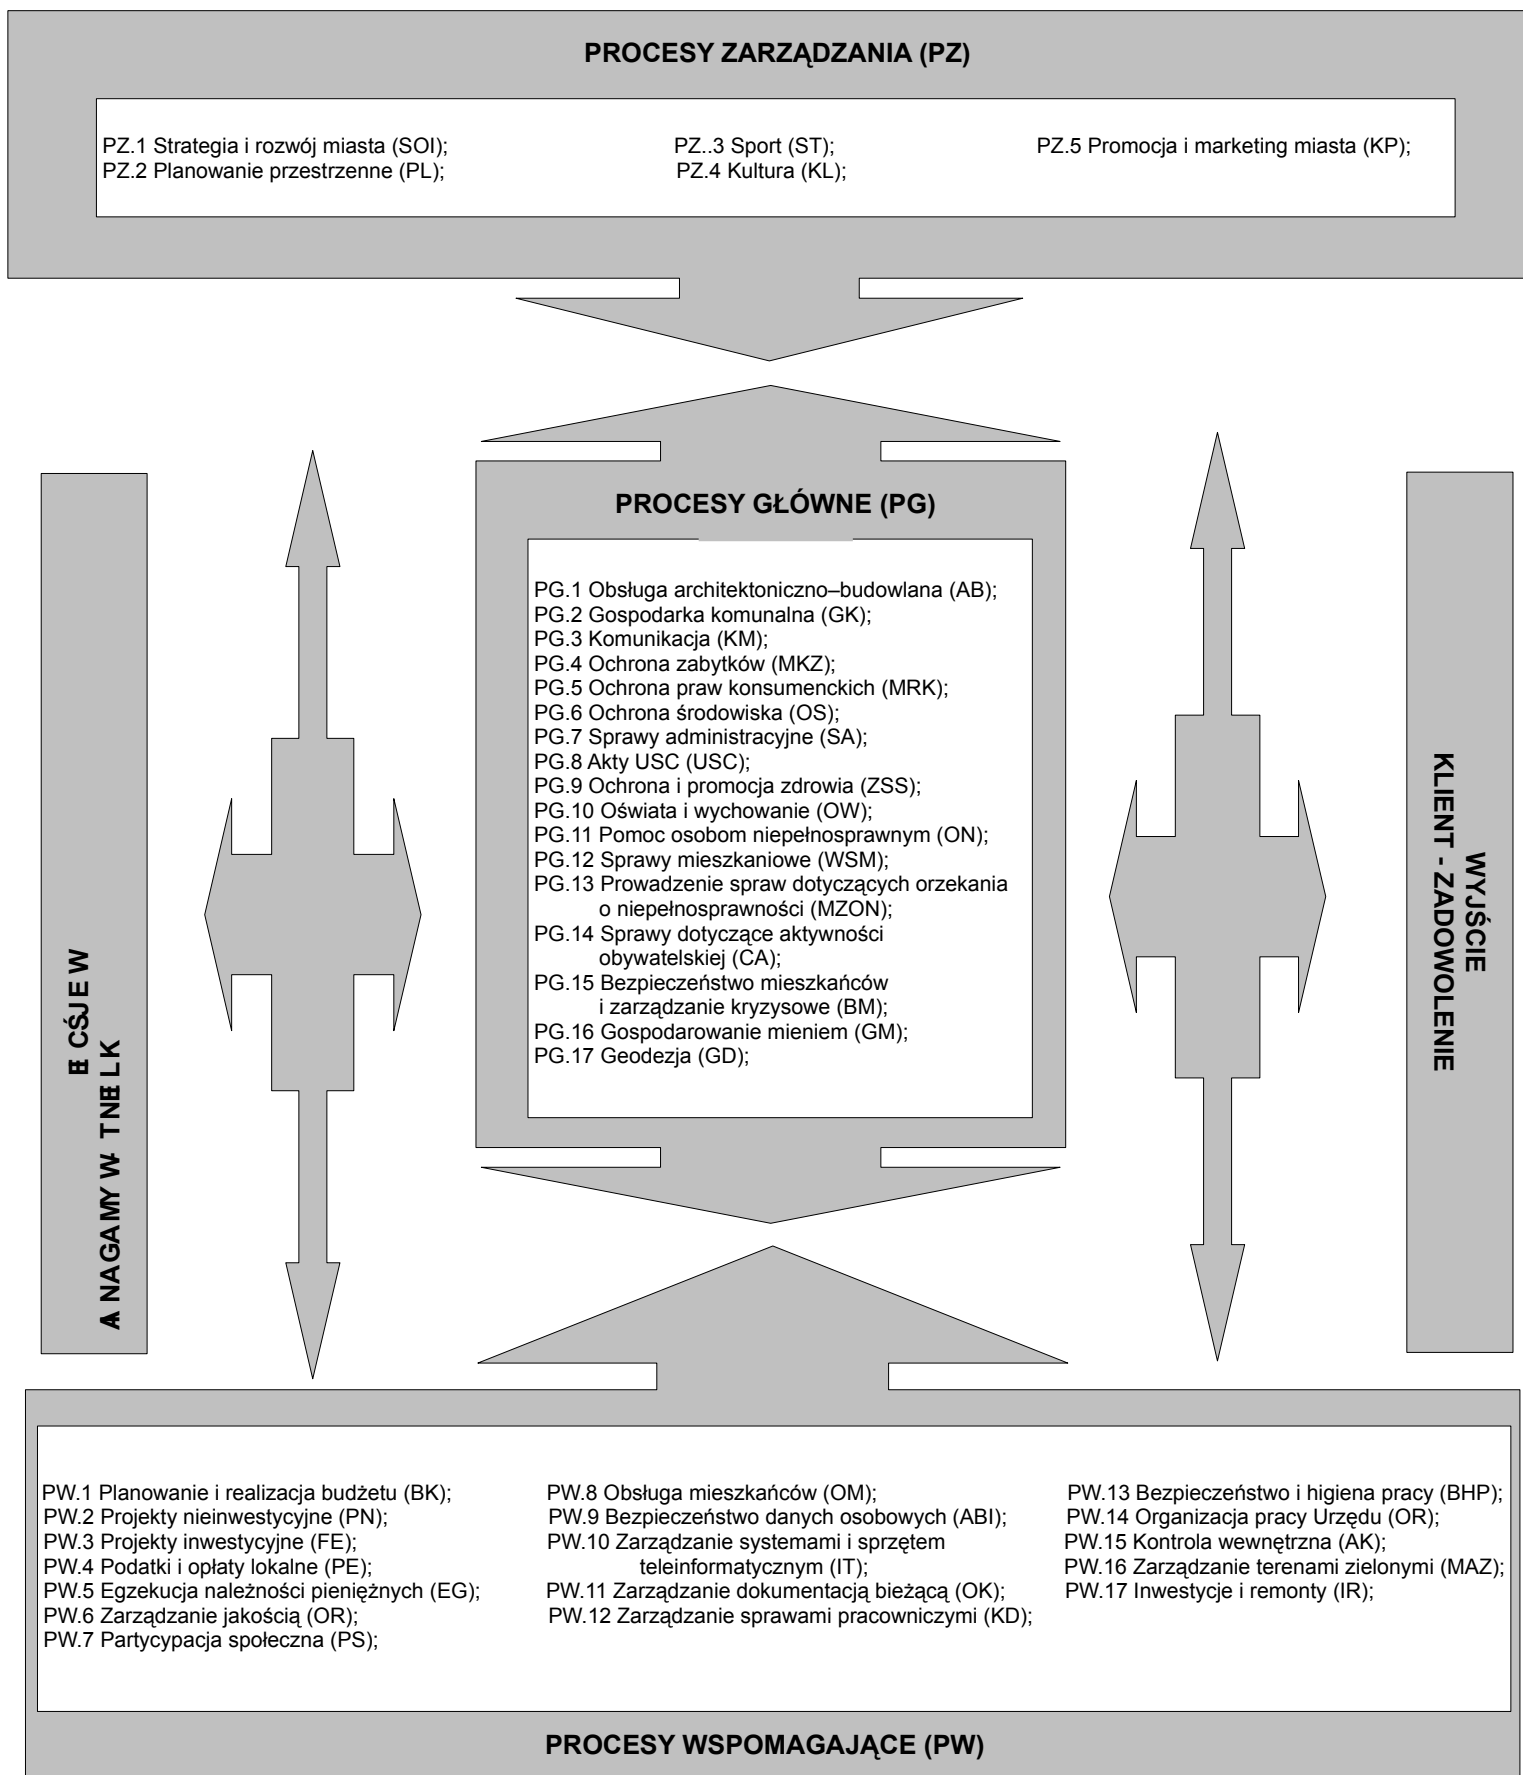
PROCESY ZARZĄDZANIA (PZ)

PZ.1 Strategia i rozwój miasta (SOI);
PZ.2 Planowanie przestrzenne (PL);

PZ..3 Sport (ST);
PZ.4 Kultura (KL);

PZ.5 Promocja i marketing miasta (KP);

PROCESY GŁÓWNE (PG)

PG.1 Obsługa architektoniczno–budowlana (AB);
PG.2 Gospodarka komunalna (GK);
PG.3 Komunikacja (KM);
PG.4 Ochrona zabytków (MKZ);
PG.5 Ochrona praw konsumenckich (MRK);
PG.6 Ochrona środowiska (OS);
PG.7 Sprawy administracyjne (SA);
PG.8 Akty USC (USC);
PG.9 Ochrona i promocja zdrowia (ZSS);
PG.10 Oświata i wychowanie (OW);
PG.11 Pomoc osobom niepełnosprawnym (ON);
PG.12 Sprawy mieszkaniowe (WSM);
PG.13 Prowadzenie spraw dotyczących orzekania o niepełnosprawności (MZON);
PG.14 Sprawy dotyczące aktywności obywatelskiej (CA);
PG.15 Bezpieczeństwo mieszkańców i zarządzanie kryzysowe (BM);
PG.16 Gospodarowanie mieniem (GM);
PG.17 Geodezja (GD);

A NAGAMY W TNE LK
E CŚJE W

WYJŚCIE
KLIENT - ZADOWOLENIE

PW.1 Planowanie i realizacja budżetu (BK);
PW.2 Projekty nieinwestycyjne (PN);
PW.3 Projekty inwestycyjne (FE);
PW.4 Podatki i opłaty lokalne (PE);
PW.5 Egzekucja należności pieniężnych (EG);
PW.6 Zarządzanie jakością (OR);
PW.7 Partycypacja społeczna (PS);

PW.8 Obsługa mieszkańców (OM);
PW.9 Bezpieczeństwo danych osobowych (ABI);
PW.10 Zarządzanie systemami i sprzętem teleinformatycznym (IT);
PW.11 Zarządzanie dokumentacją bieżącą (OK);
PW.12 Zarządzanie sprawami pracowniczymi (KD);

PW.13 Bezpieczeństwo i higiena pracy (BHP);
PW.14 Organizacja pracy Urzędu (OR);
PW.15 Kontrola wewnętrzna (AK);
PW.16 Zarządzanie terenami zielonymi (MAZ);
PW.17 Inwestycje i remonty (IR);

PROCESY WSPOMAGAJĄCE (PW)